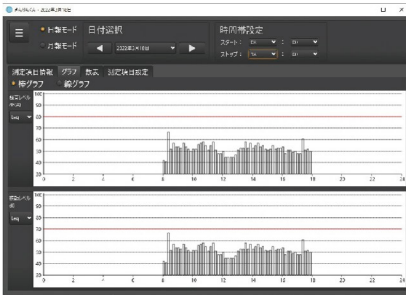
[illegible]

□ ×

☰

日報モード

月報モード

日付選択

◀ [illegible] ▼ ▶

時間帯設定

スタート: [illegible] ▼ : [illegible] ▼

ストップ: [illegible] ▼ : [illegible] ▼

測定項目情報 グラフ 数表 測定項目設定

棒グラフ 線グラフ

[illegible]

Leq ▼

100
90
80
70
60
50
40
30
20

0 2 4 6 8 10 12 14 16 18 20 22 24

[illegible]

Leq ▼

100
90
80
70
60
50
40
30
20

0 2 4 6 8 10 12 14 16 18 20 22 24